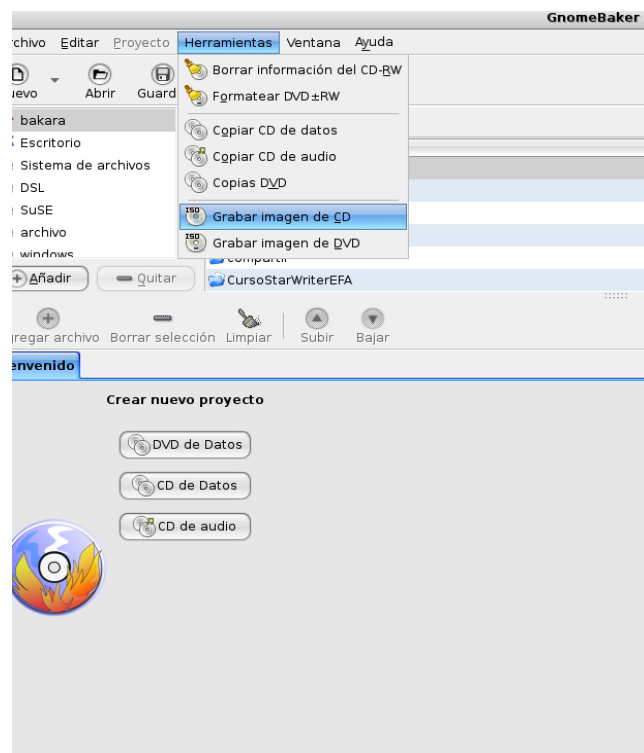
GnomeBaker

rchivo Editar Proyecto Herramientas Ventana Ayuda

uevo Abrir Guard

Borrar información del CD-RW
Formatear DVD±RW
Copiar CD de datos
Copiar CD de audio
Copias DVD
Grabar imagen de CD
Grabar imagen de DVD

bakara
Escritorio
Sistema de archivos
DSL
SuSE
archivo
windows

Añadir Quitar

compartir
CursoStarWriterEFA

gregar archivo Borrar selección Limpiar Subir Bajar

envenido

Crear nuevo proyecto

DVD de Datos
CD de Datos
CD de audio